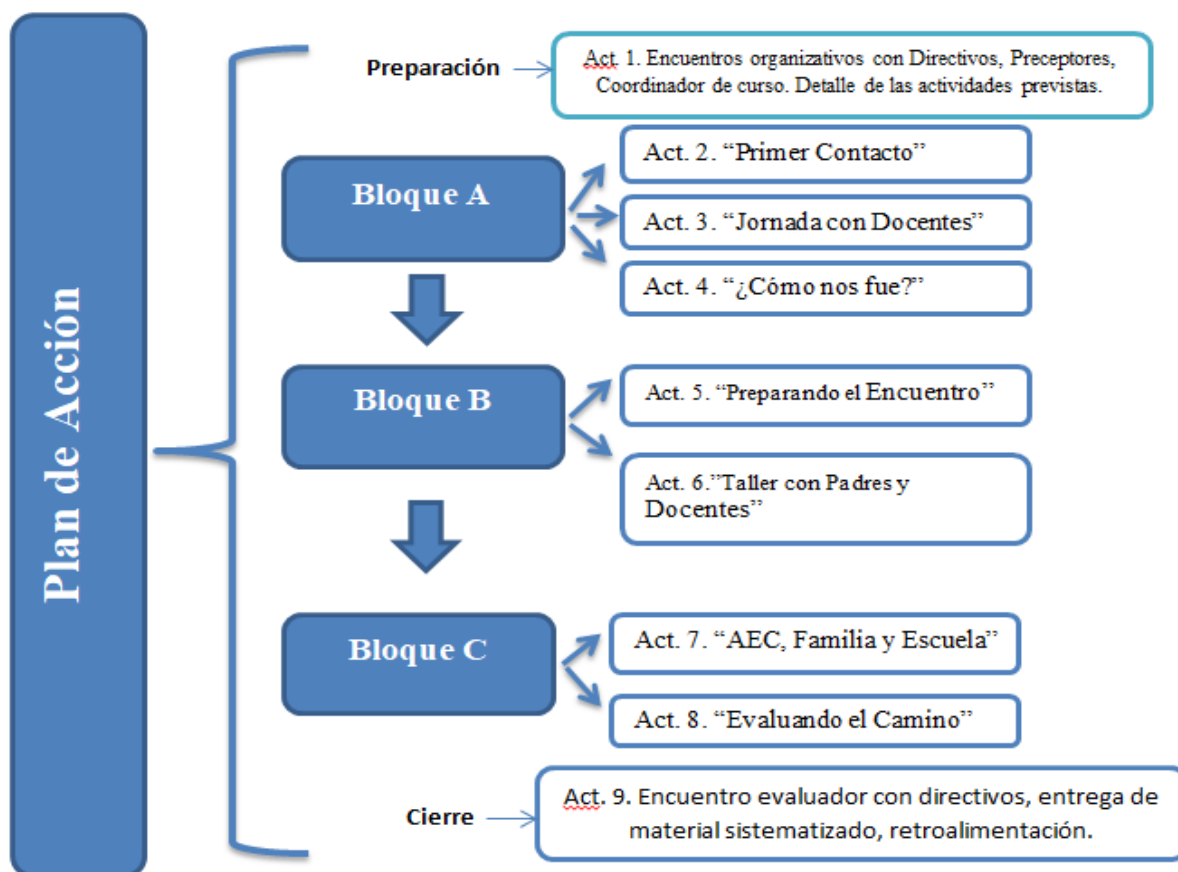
Plan de Acción

Preparación

Act. 1. Encuentros organizativos con Directivos, Preceptores, Coordinador de curso. Detalle de las actividades previstas.

Bloque A

Act. 2. “Primer Contacto”

Act. 3. “Jornada con Docentes”

Act. 4. “¿Cómo nos fue?”

Bloque B

Act. 5. “Preparando el Encuentro”

Act. 6.”Taller con Padres y Docentes”

Bloque C

Act. 7. “AEC, Familia y Escuela”

Act. 8. “Evaluando el Camino”

Cierre

Act. 9. Encuentro evaluador con directivos, entrega de material sistematizado, retroalimentación.